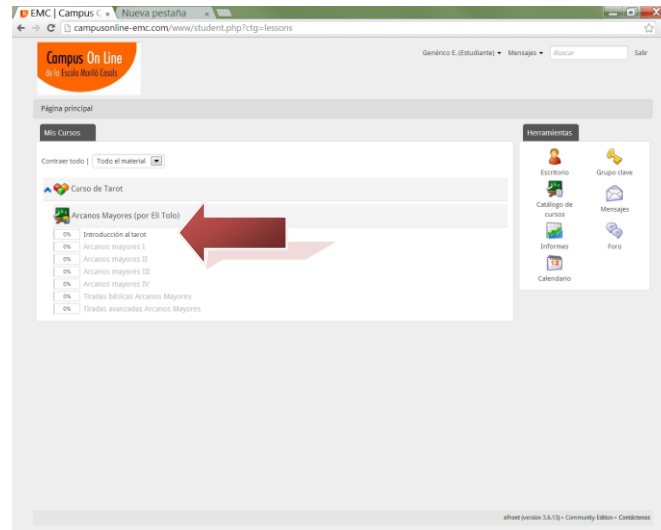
EMC | Campus C ×
Nueva pestaña ×
campusonline-emc.com/www/student.php?ctg=lessons

Campus On Line
de l'Escola Mariló Casals

Genérico E. (Estudiante) ▾ Mensajes ▾ Buscar Salir

Página principal

Mis Cursos

Contraer todo | Todo el material

Curso de Tarot

Arcanos Mayores (por Eli Tolo)

| | |
|---|---|
| 0% | Introducción al tarot |
| 0% | Arcanos mayores I |
| 0% | Arcanos mayores II |
| 0% | Arcanos mayores III |
| 0% | Arcanos mayores IV |
| 0% | Tiradas básicas Arcanos Mayores |
| 0% | Tiradas avanzadas Arcanos Mayores |

Herramientas

Escritorio
Grupo clave
Catálogo de cursos
Mensajes
Informes
Foro
Calendario

eFront (version 3.6.13) • Community Edition • Contáctenos